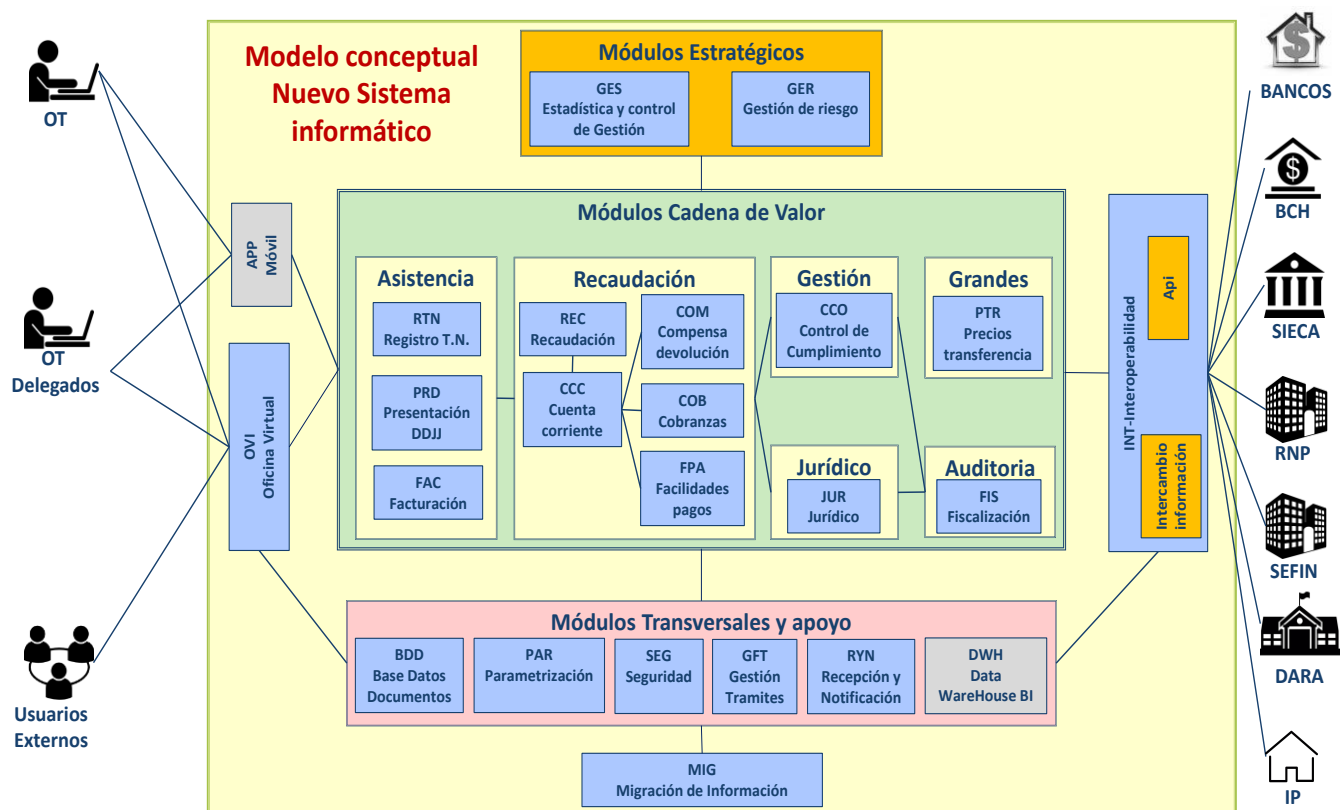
OT

OT Delegados

Usuarios Externos

Modelo conceptual Nuevo Sistema informático

Módulos Estratégicos

GES
Estadística y control de Gestión

GER
Gestión de riesgo

APP Móvil

OVI
Oficina Virtual

Módulos Cadena de Valor

Asistencia

RTN
Registro T.N.

PRD
Presentación DDJJ

FAC
Facturación

Recaudación

REC
Recaudación

CCC
Cuenta corriente

COM
Compensa devolución

COB
Cobranzas

FPA
Facilidades pagos

Gestión

CCO
Control de Cumplimiento

Grandes

PTR
Precios transferencia

Jurídico

JUR
Jurídico

Auditoria

FIS
Fiscalización

INT-Interoperabilidad

Api

Intercambio información

Módulos Transversales y apoyo

BDD
Base Datos Documentos

PAR
Parametrización

SEG
Seguridad

GFT
Gestión Tramites

RYN
Recepción y Notificación

DWH
Data WareHouse BI

MIG
Migración de Información

BANCOS

BCH

SIECA

RNP

SEFIN

DARA

IP